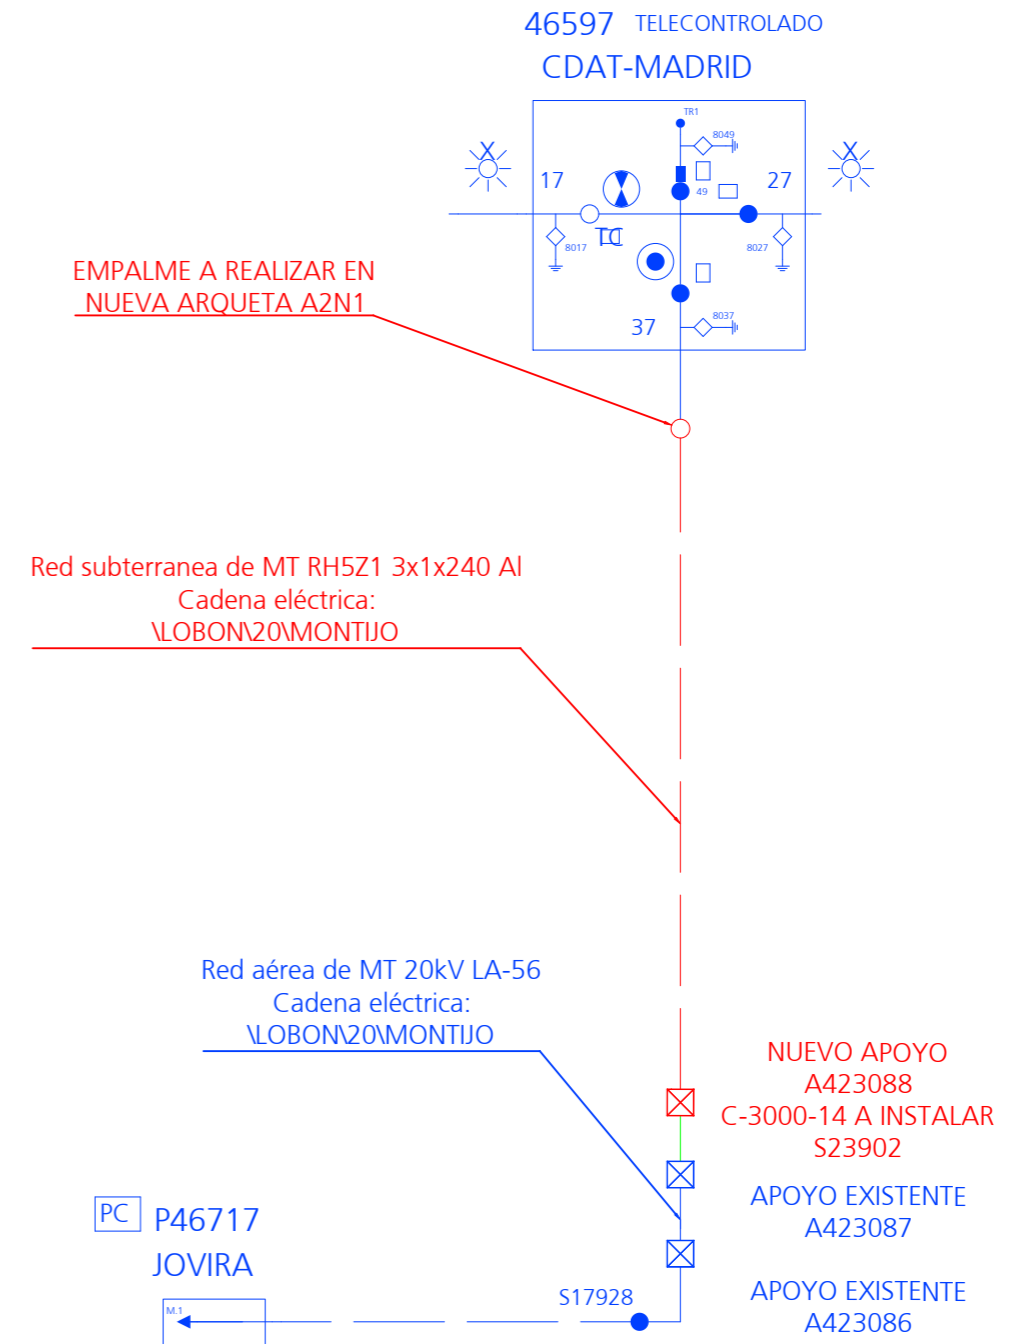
46597 TELECONTROLADO
CDAT-MADRID

TR1
8049
17
27
49
TC
8017
8027
8037
37

EMPALME A REALIZAR EN
NUEVA ARQUETA A2N1

Red subterranea de MT RH5Z1 3x1x240 Al
Cadena eléctrica:
\LOBON\20\MONTIJO

Red aérea de MT 20kV LA-56
Cadena eléctrica:
\LOBON\20\MONTIJO

NUEVO APOYO
A423088
C-3000-14 A INSTALAR
S23902

APOYO EXISTENTE
A423087

PC P46717
JOVIRA

M.1

S17928

APOYO EXISTENTE
A423086